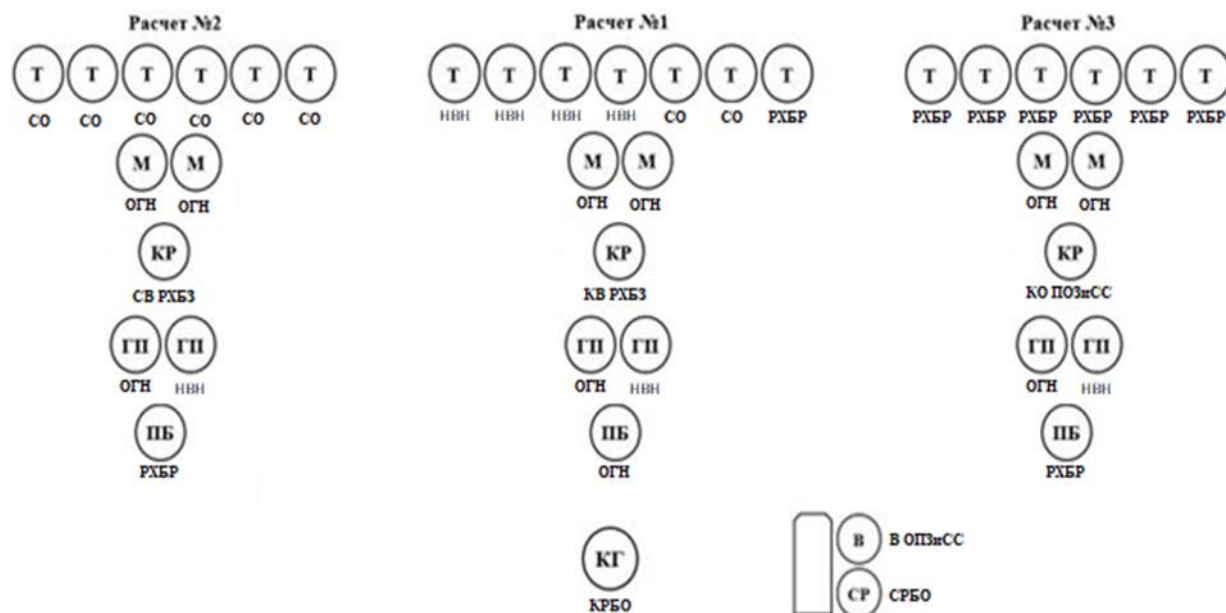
Расчет №2

Т Т Т Т Т Т
СО СО СО СО СО СО

М М
ОГН ОГН

КР
СВ РХБЗ

ГП ГП
ОГН НВН

ПБ
РХБР

Расчет №1

Т Т Т Т Т Т Т
НВН НВН НВН НВН СО СО РХБР

М М
ОГН ОГН

КР
КВ РХБЗ

ГП ГП
ОГН НВН

ПБ
ОГН

КГ
КРБО

Расчет №3

Т Т Т Т Т Т
РХБР РХБР РХБР РХБР РХБР РХБР

М М
ОГН ОГН

КР
КО ПОЗиСС

ГП ГП
ОГН НВН

ПБ
РХБР

В В ОПЗиСС
СР СРБО